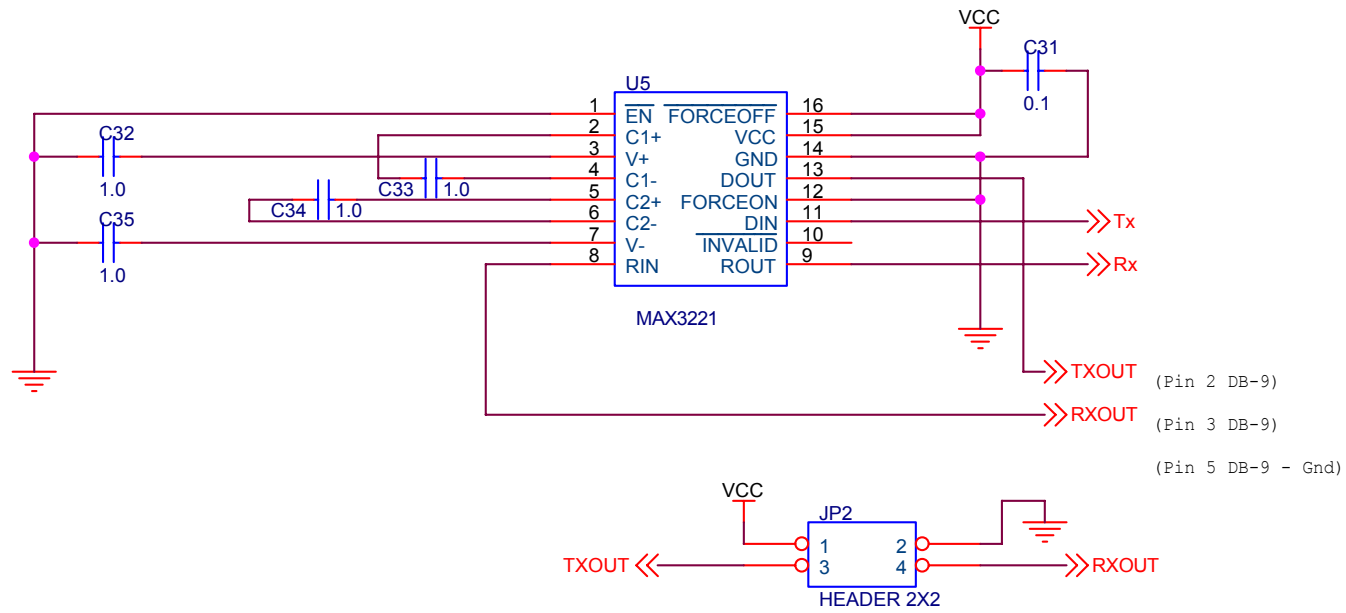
VCC
C31
0.1
U5
1 EN
2 C1+
3 V+
4 C1-
5 C2+
6 C2-
7 V-
8 RIN
16 FORCEOFF
15 VCC
14 GND
13 DOUT
12 FORCEON
11 DIN
10 INVALID
9 ROUT
C32
1.0
C33
1.0
C34
1.0
C35
1.0
MAX3221
Tx
Rx
TXOUT (Pin 2 DB-9)
RXOUT (Pin 3 DB-9)
(Pin 5 DB-9 - Gnd)
VCC
JP2
1 2
3 4
TXOUT
RXOUT
HEADER 2X2